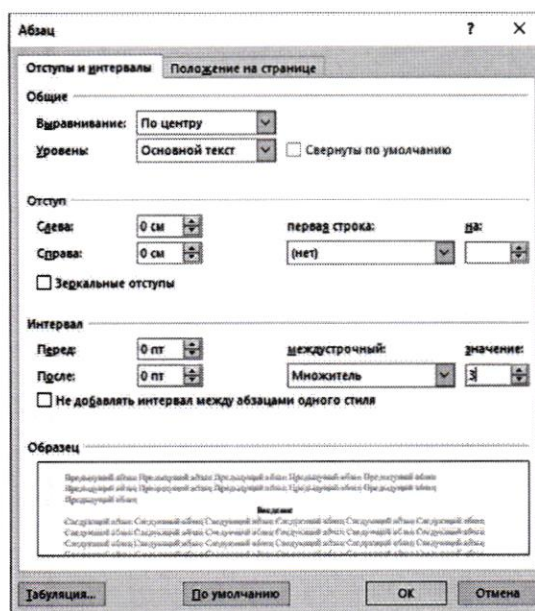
Абзац ? ×

Отступы и интервалы | Положение на странице

Общие

Выравнивание: По центру

Уровень: Основной текст ☐ Свернуты по умолчанию

Отступ

Слева: 0 см

Справа: 0 см

первая строка: (нет)

на:

☐ Зеркальные отступы

Интервал

Перед: 0 пт

После: 0 пт

междустрочный: Множитель

значение: 3

☐ Не добавлять интервал между абзацами одного стиля

Образец

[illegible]

Табуляция... По умолчанию OK Отмена